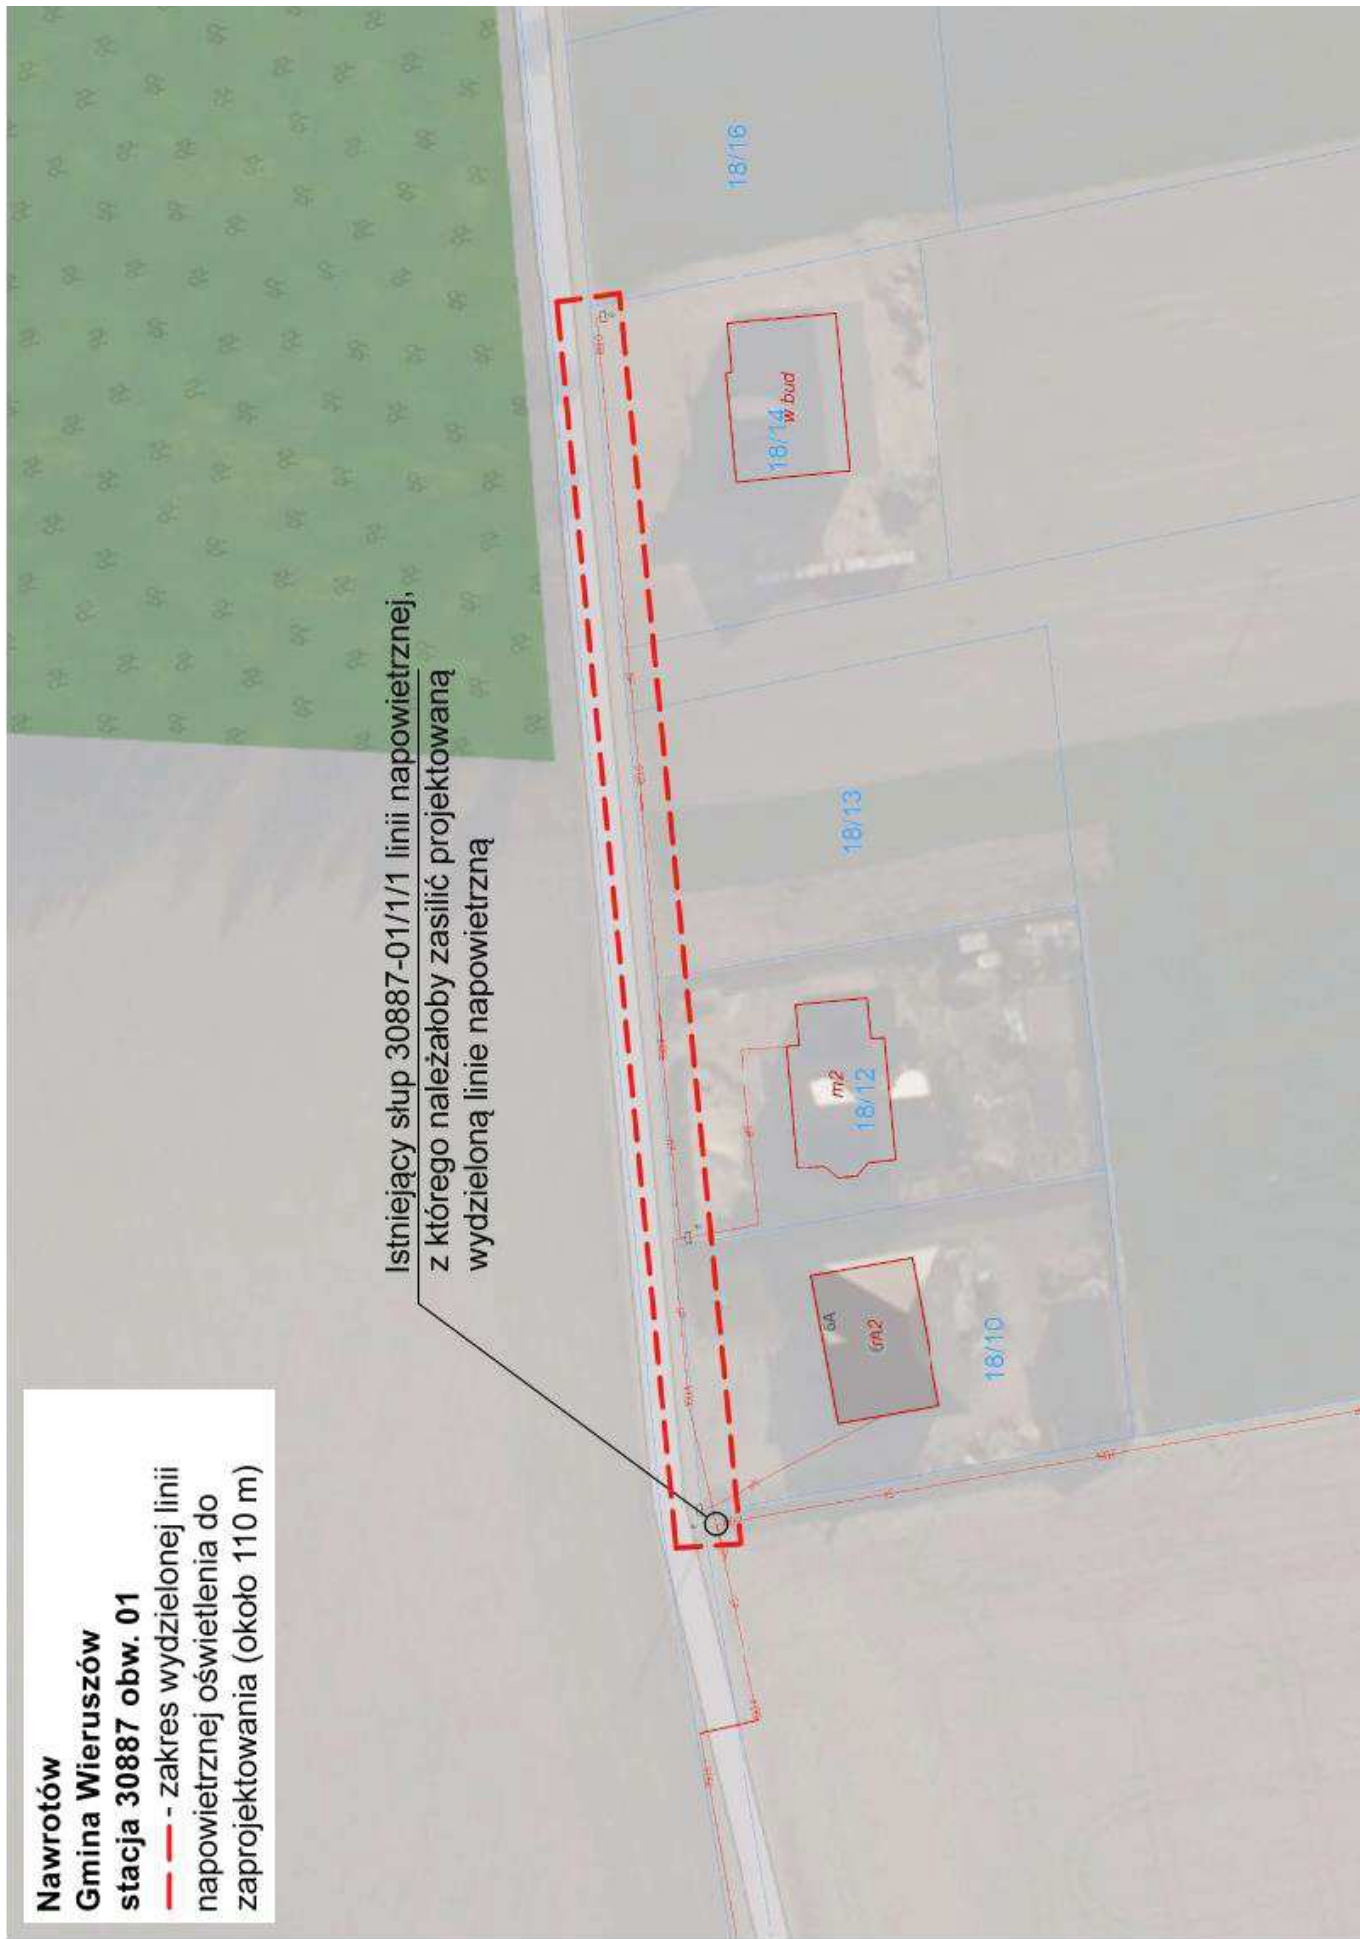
Nawrotów
Gmina Wieruszów
stacja 30887 obw. 01
- zakres wydzielonej linii napowietrznej oświetlenia do zaprojektowania (około 110 m)

Istniejący słup 30887-01/1/1 linii napowietrznej, z którego należałoby zasilić projektowaną wydzieloną linie napowietrzną

18/16
18/14
w bud
18/13
18/12
m2
18/10
m2
6A